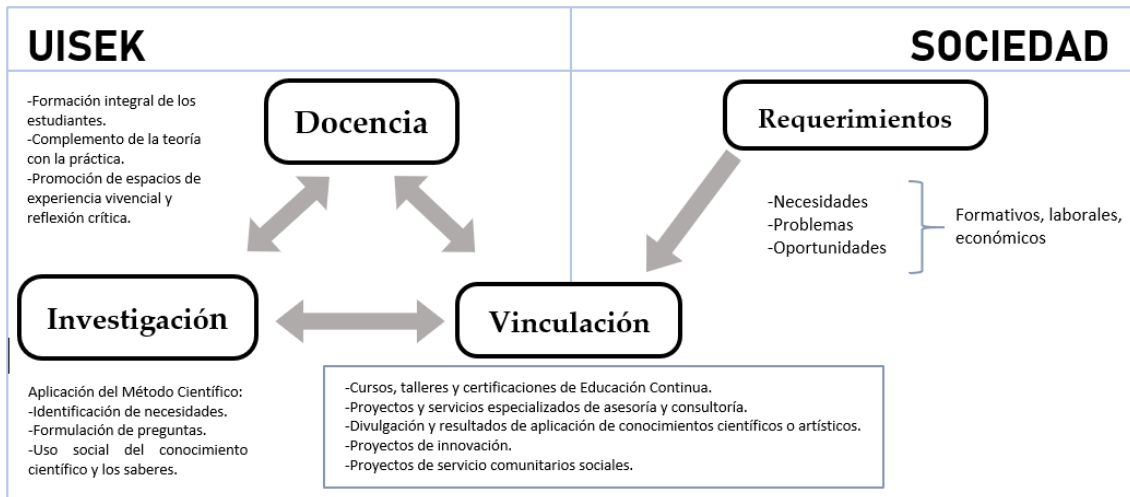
UISEK

SOCIEDAD

-Formación integral de los estudiantes.
-Complemento de la teoría con la práctica.
-Promoción de espacios de experiencia vivencial y reflexión crítica.

Docencia

Requerimientos

-Necesidades
-Problemas
-Oportunidades

Formativos, laborales, económicos

Investigación

Vinculación

Aplicación del Método Científico:
-Identificación de necesidades.
-Formulación de preguntas.
-Uso social del conocimiento científico y los saberes.

-Cursos, talleres y certificaciones de Educación Continua.
-Proyectos y servicios especializados de asesoría y consultoría.
-Divulgación y resultados de aplicación de conocimientos científicos o artísticos.
-Proyectos de innovación.
-Proyectos de servicio comunitarios sociales.